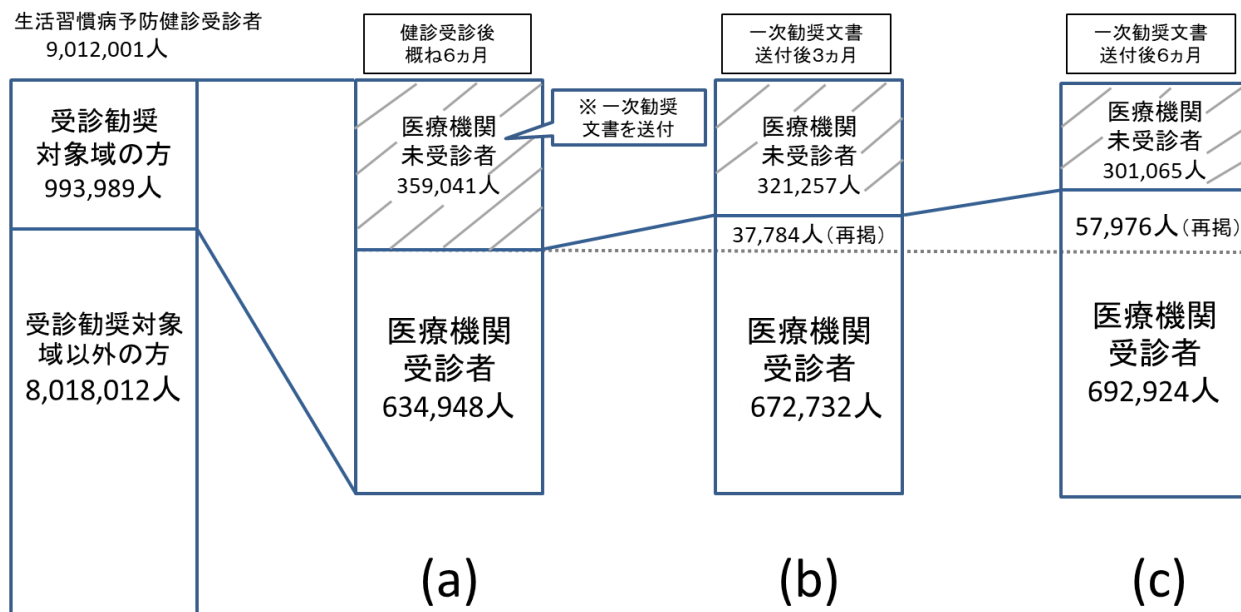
生活習慣病予防健診受診者
9,012,001人

受診勧奨対象域の方
993,989人

受診勧奨対象域以外の方
8,018,012人

健診受診後
概ね6ヵ月

医療機関
未受診者
359,041人

※ 一次勧奨文書を送付

医療機関
受診者
634,948人

(a)

一次勧奨文書
送付後3ヵ月

医療機関
未受診者
321,257人

37,784人（再掲）

医療機関
受診者
672,732人

(b)

一次勧奨文書
送付後6ヵ月

医療機関
未受診者
301,065人

57,976人（再掲）

医療機関
受診者
692,924人

(c)